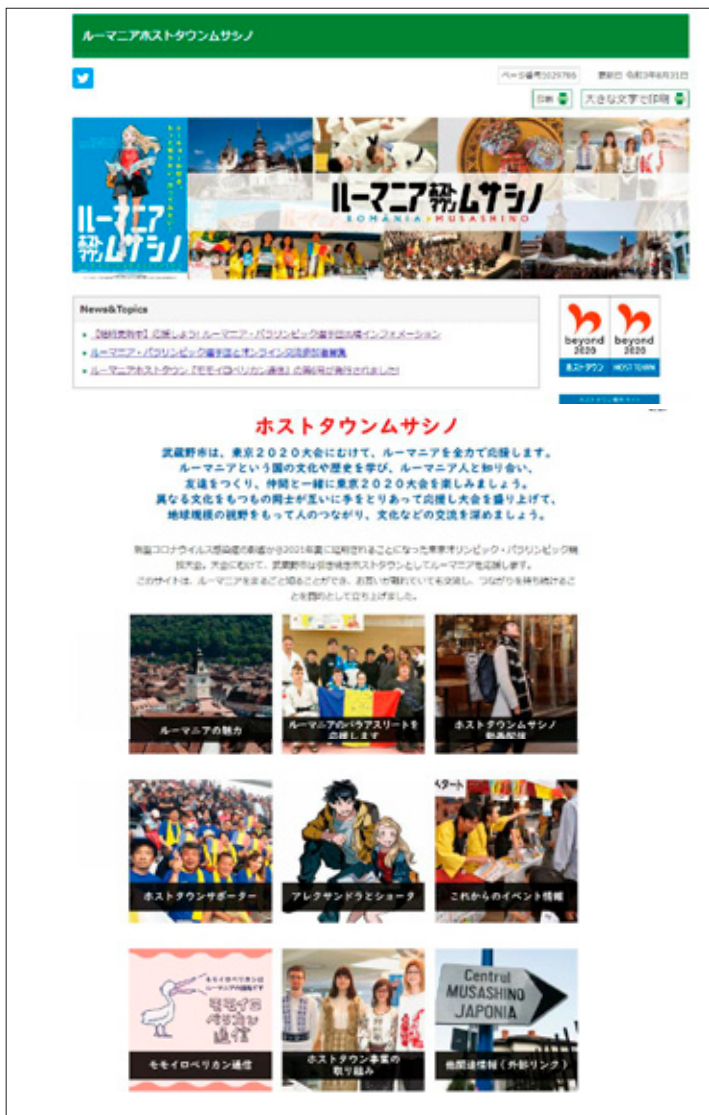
ルーマニアホストタウンムサシノ

ページ番号1029766 更新日 令和3年8月31日

印刷 大きな文字で印刷

ルーマニア ホストタウン ムサシノ

ルーマニア ホストタウン ムサシノ
ROMANIA MUSASHINO

News&Topics

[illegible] 応援しよう！ルーマニア・パラリンピック選手団出場インフォメーション

ルーマニア・パラリンピック選手団とオンライン交流会を開催

ルーマニアホストタウン『モモイロペリカン通信』の第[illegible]号が発行されました！

beyond 2020 ホストタウン
beyond 2020 HOST TOWN

ホストタウンムサシノ

武蔵野市は、東京２０２０大会にむけて、ルーマニアを全力で応援します。
ルーマニアという国の文化や歴史を学び、ルーマニア人と知り合い、
友達をつくり、仲間と一緒に東京２０２０大会を楽しみましょう。
異なる文化をもつもの同士が互いに手をとりあって応援し大会を盛り上げて、
地球規模の視野をもって人のつながり、文化などの交流を深めましょう。

新型コロナウイルス感染症の影響から2021年夏に延期されることになった東京オリンピック・パラリンピック競技大会。大会に向けて、武蔵野市は引き続きホストタウンとしてルーマニアを応援します。
このサイトは、ルーマニアをまるごと知ることができ、お互いが離れていても交流し、つながりを持ち続けることを目的として立ち上げました。

ルーマニアの魅力

ルーマニアのパラアスリートを応援します

ホストタウンムサシノ 動画配信

ホストタウンサポーター

アレクサンドラとショータ

これからのイベント情報

モモイロペリカン通信

ホストタウン事業の取り組み

他団体情報（外部リンク）

Centrul MUSASHINO JAPONIA